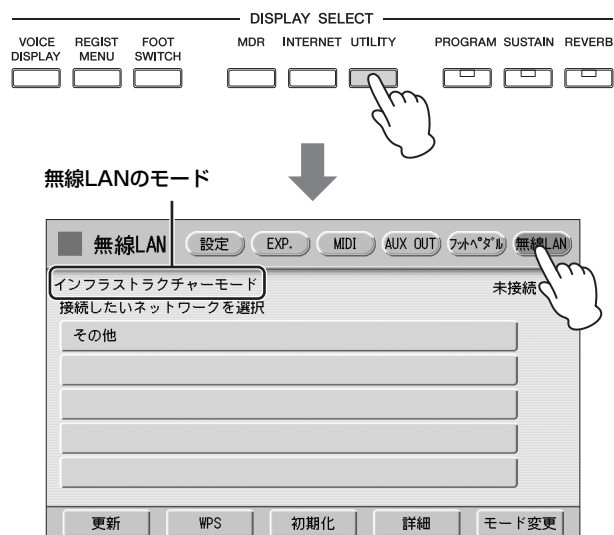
DISPLAY SELECT

VOICE DISPLAY
REGIST MENU
FOOT SWITCH
MDR
INTERNET
UTILITY
PROGRAM
SUSTAIN
REVERB

無線LANのモード

無線LAN
設定
EXP.
MIDI
AUX OUT
ﾌｯﾄﾍﾟﾀﾞﾙ
無線LAN

インフラストラクチャーモード
未接続
接続したいネットワークを選択
その他

更新
WPS
初期化
詳細
モード変更